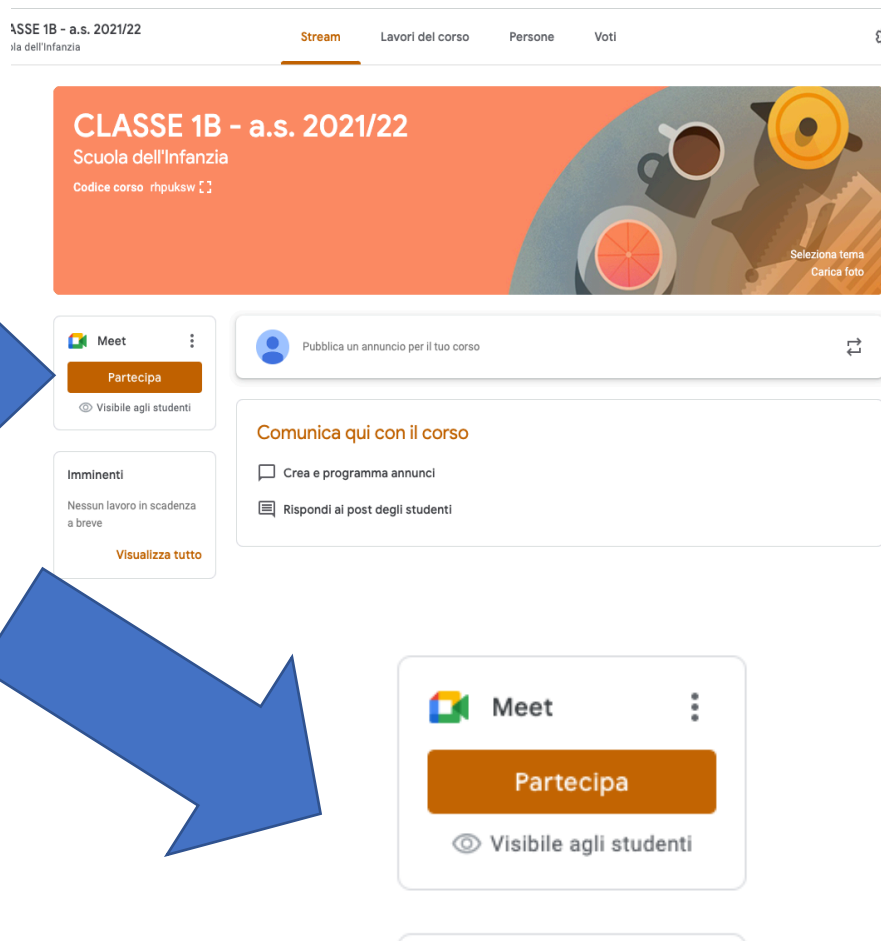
ASSE 1B - a.s. 2021/22
ola dell'Infanzia

Stream
Lavori del corso
Persone
Voti

CLASSE 1B - a.s. 2021/22
Scuola dell'Infanzia
Codice corso rhpuksw

Seleziona tema
Carica foto

Meet
Partecipa
Visibile agli studenti

Pubblica un annuncio per il tuo corso

Comunica qui con il corso
Crea e programma annunci
Rispondi ai post degli studenti

Imminenti
Nessun lavoro in scadenza a breve
Visualizza tutto

Meet
Partecipa
Visibile agli studenti